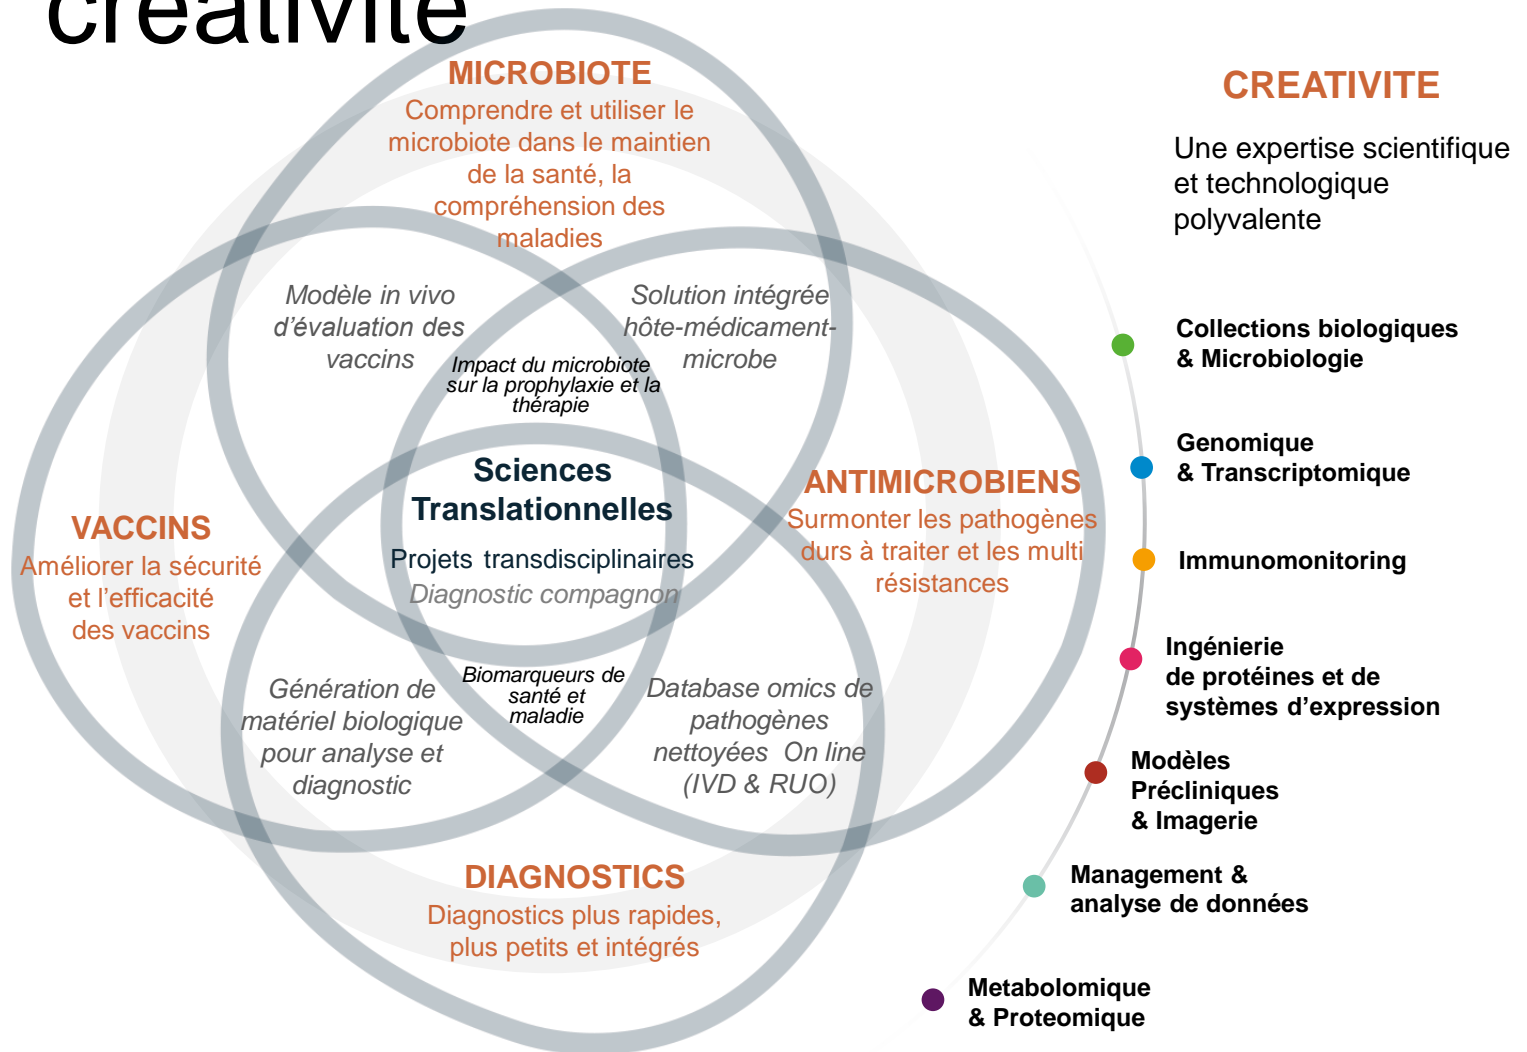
créativité

MICROBIOTE
Comprendre et utiliser le microbiote dans le maintien de la santé, la compréhension des maladies

Modèle in vivo d'évaluation des vaccins

Solution intégrée hôte-médicament-microbe

Impact du microbiote sur la prophylaxie et la thérapie

Sciences Translationnelles
Projets transdisciplinaires
Diagnostic compagnon

VACCINS
Améliorer la sécurité et l'efficacité des vaccins

ANTIMICROBIENS
Surmonter les pathogènes durs à traiter et les multi résistances

Génération de matériel biologique pour analyse et diagnostic

Biomarqueurs de santé et maladie

Database omics de pathogènes nettoyées On line (IVD & RUO)

DIAGNOSTICS
Diagnostics plus rapides, plus petits et intégrés

CREATIVITE
Une expertise scientifique et technologique polyvalente

Collections biologiques & Microbiologie

Genomique & Transcriptomique

Immunomonitoring

Ingénierie de protéines et de systèmes d'expression

Modèles Précliniques & Imagerie

Management & analyse de données

Metabolomique & Proteomique